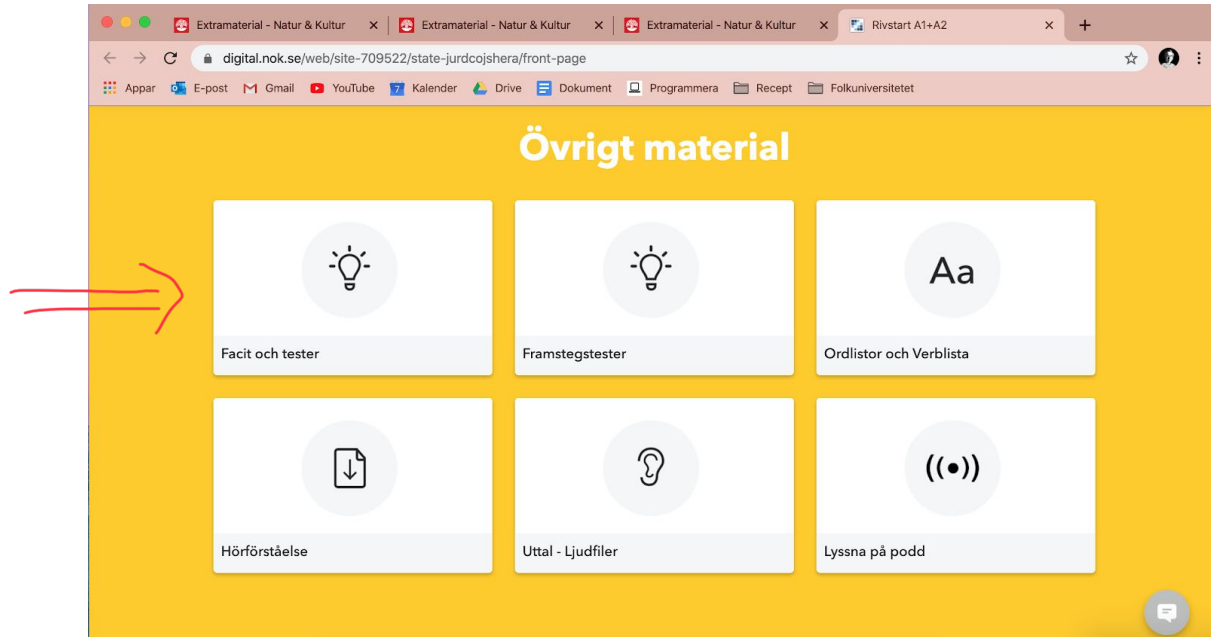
Extramaterial - Natur & Kultur
Extramaterial - Natur & Kultur
Extramaterial - Natur & Kultur
Rivstart A1+A2

digital.nok.se/web/site-709522/state-jurdcojshera/front-page

Appar E-post Gmail YouTube Kalender Drive Dokument Programmera Recept Folkuniversitetet

Övrigt material

Facit och tester

Framstegstester

Aa

Ordlistor och Verblista

Hörförståelse

Uttal - Ljudfiler

Lyssna på podd